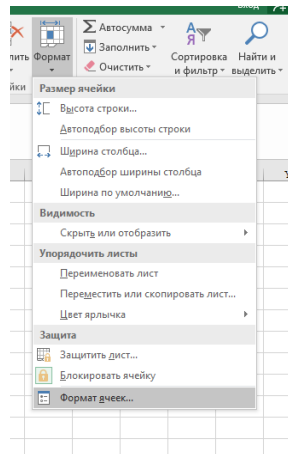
Вход

лить Формат

Автосумма
Заполнить
Очистить

Сортировка и фильтр

Найти и выделить

йки

Размер ячейки
Высота строки...
Автоподбор высоты строки
Ширина столбца...
Автоподбор ширины столбца
Ширина по умолчанию...
Видимость
Скрыть или отобразить
Упорядочить листы
Переименовать лист
Переместить или скопировать лист...
Цвет ярлычка
Защита
Защитить лист...
Блокировать ячейку
Формат ячеек...